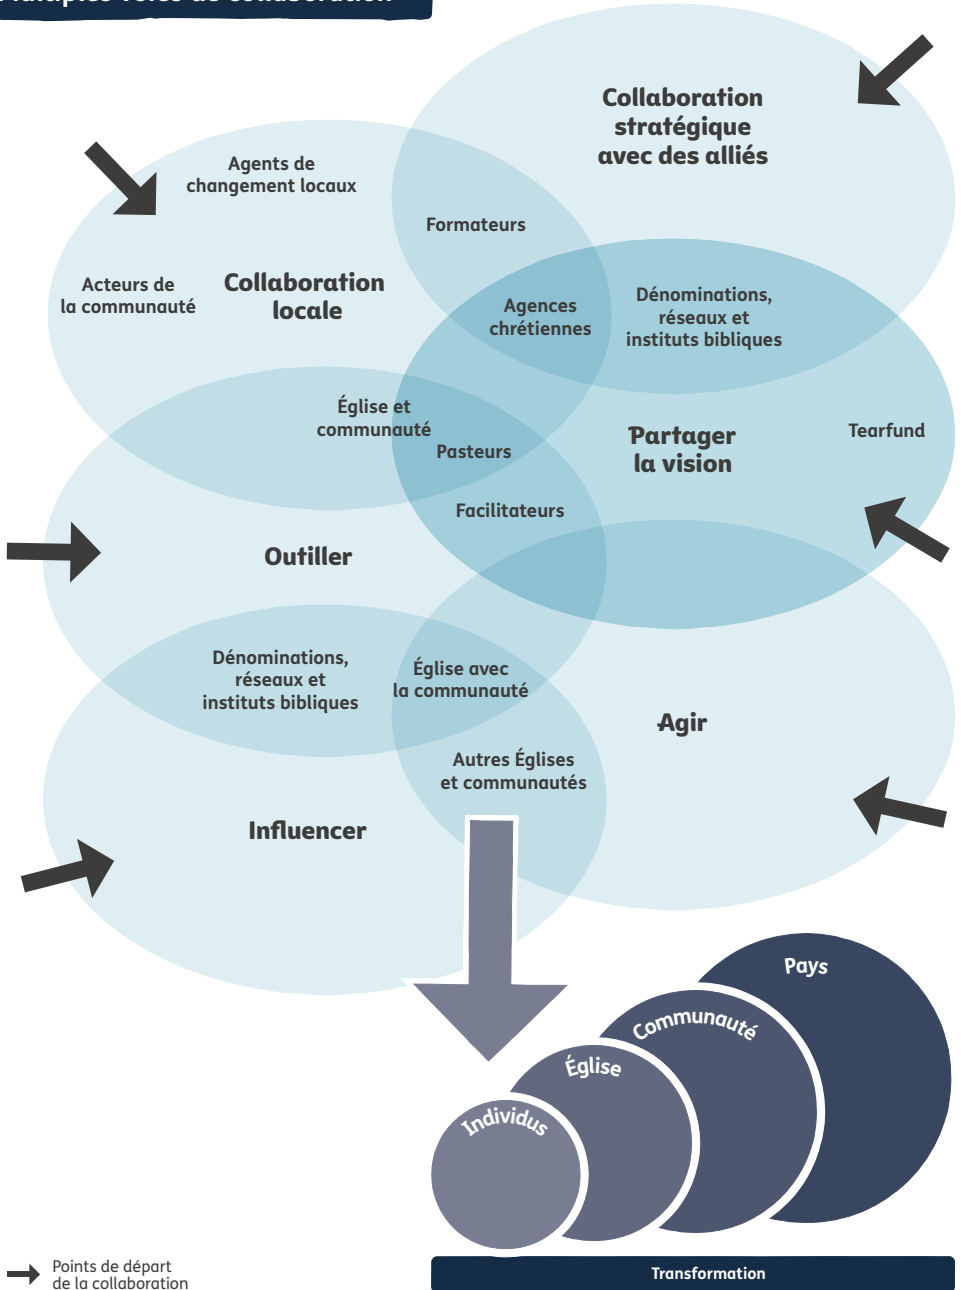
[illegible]ultiples voies de collaboration

Collaboration stratégique avec des alliés

Agents de changement locaux

Formateurs

Acteurs de la communauté

Collaboration locale

Agences chrétiennes

Dénominations, réseaux et instituts bibliques

Église et communauté

Pasteurs

Partager la vision

Tearfund

Facilitateurs

Outiller

Dénominations, réseaux et instituts bibliques

Église avec la communauté

Agir

Autres Églises et communautés

Influencer

Pays

Communauté

Église

Individus

Points de départ de la collaboration

Transformation